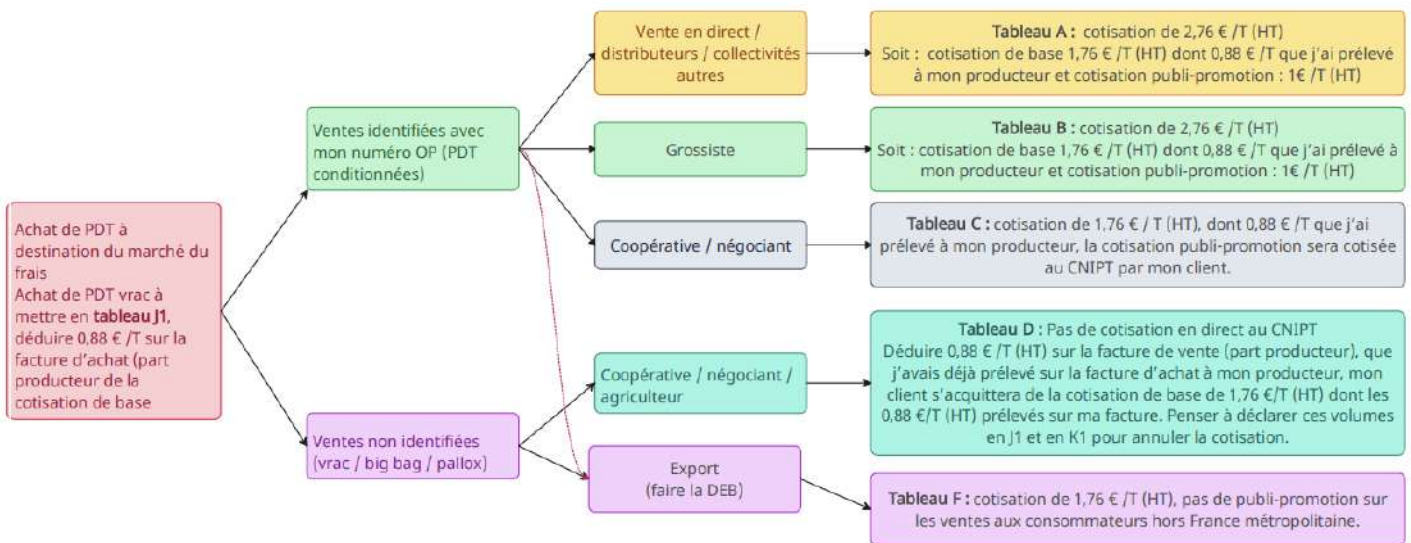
Achat de PDT à destination du marché du frais
Achat de PDT vrac à mettre en **tableau J1**, déduire 0,88 € /T sur la facture d'achat (part producteur de la cotisation de base

Ventes identifiées avec mon numéro OP (PDT conditionnées)

Ventes non identifiées (vrac / big bag / pallox)

Vente en direct / distributeurs / collectivités autres

Grossiste

Coopérative / négociant

Coopérative / négociant / agriculteur

Export (faire la DEB)

**Tableau A :** cotisation de 2,76 € /T (HT)
Soit : cotisation de base 1,76 € /T (HT) dont 0,88 € /T que j'ai prélevé à mon producteur et cotisation publi-promotion : 1€ /T (HT)

**Tableau B :** cotisation de 2,76 € /T (HT)
Soit : cotisation de base 1,76 € /T (HT) dont 0,88 € /T que j'ai prélevé à mon producteur et cotisation publi-promotion : 1€ /T (HT)

**Tableau C :** cotisation de 1,76 € / T (HT), dont 0,88 € /T que j'ai prélevé à mon producteur, la cotisation publi-promotion sera cotisée au CNIPT par mon client.

**Tableau D :** Pas de cotisation en direct au CNIPT
Déduire 0,88 € /T (HT) sur la facture de vente (part producteur), que j'avais déjà prélevé sur la facture d'achat à mon producteur, mon client s'acquittera de la cotisation de base de 1,76 €/T (HT) dont les 0,88 €/T (HT) prélevés sur ma facture. Penser à déclarer ces volumes en J1 et en K1 pour annuler la cotisation.

**Tableau F :** cotisation de 1,76 € /T (HT), pas de publi-promotion sur les ventes aux consommateurs hors France métropolitaine.